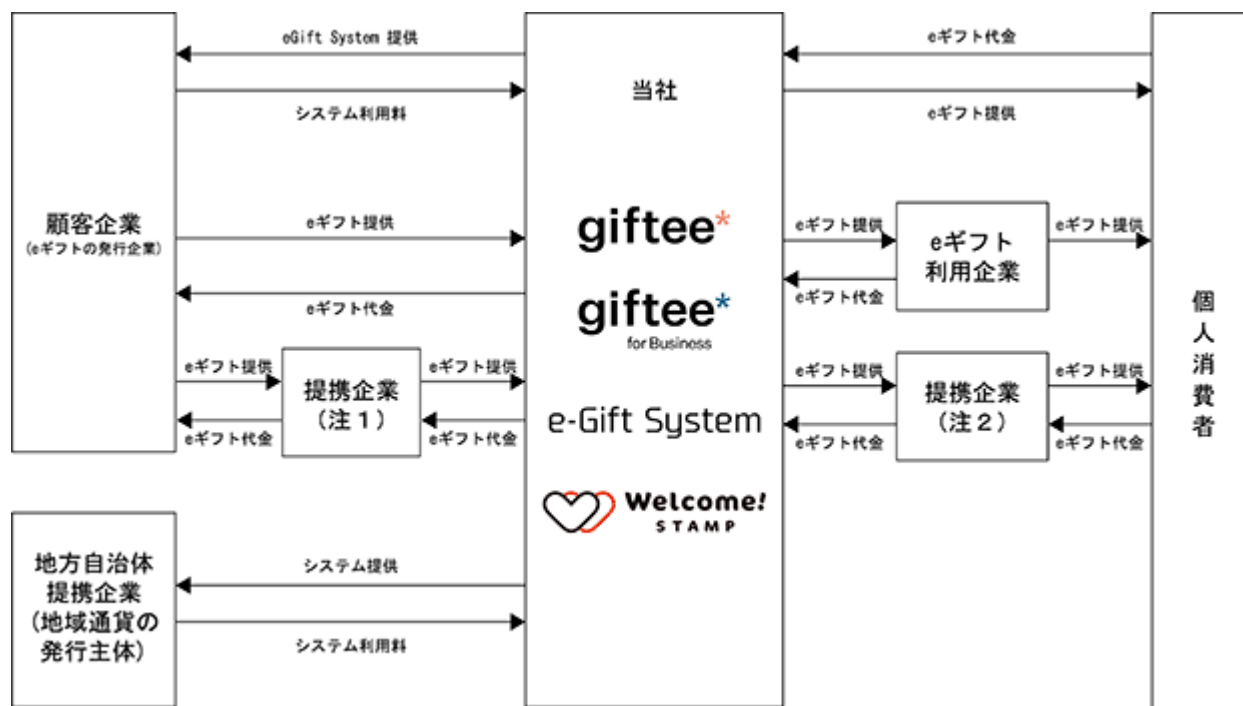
eGift System 提供

システム利用料

当社

eギフト代金

eギフト提供

顧客企業
(eギフトの発行企業)

eギフト提供

eギフト代金

giftee*

giftee*
for Business

e-Gift System

Welcome!
STAMP

eギフト提供

eギフト代金

eギフト
利用企業

eギフト提供

eギフト提供

提携企業
(注1)

eギフト提供

eギフト代金

eギフト代金

eギフト提供

eギフト代金

提携企業
(注2)

eギフト提供

eギフト代金

個
人
消
費
者

地方自治体
提携企業
(地域通貨の
発行主体)

システム提供

システム利用料